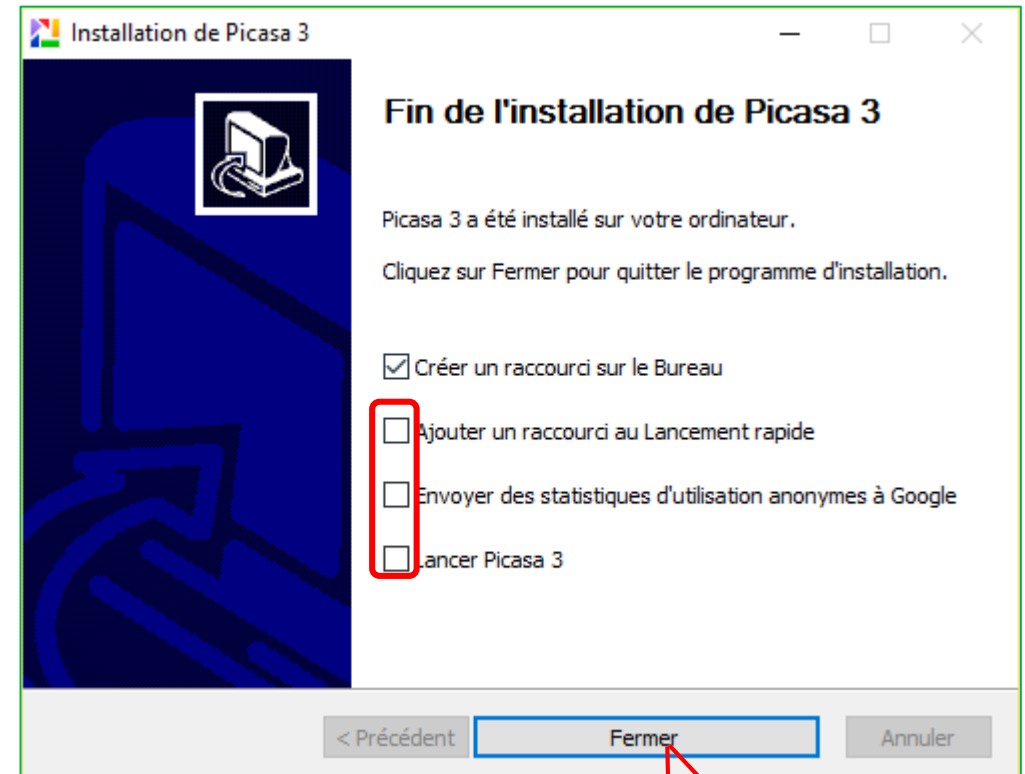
Installation de Picasa 3

Fin de l'installation de Picasa 3

Picasa 3 a été installé sur votre ordinateur.

Cliquez sur Fermer pour quitter le programme d'installation.

Créer un raccourci sur le Bureau

Ajouter un raccourci au Lancement rapide

Envoyer des statistiques d'utilisation anonymes à Google

Lancer Picasa 3

< Précédent

Fermer

Annuler